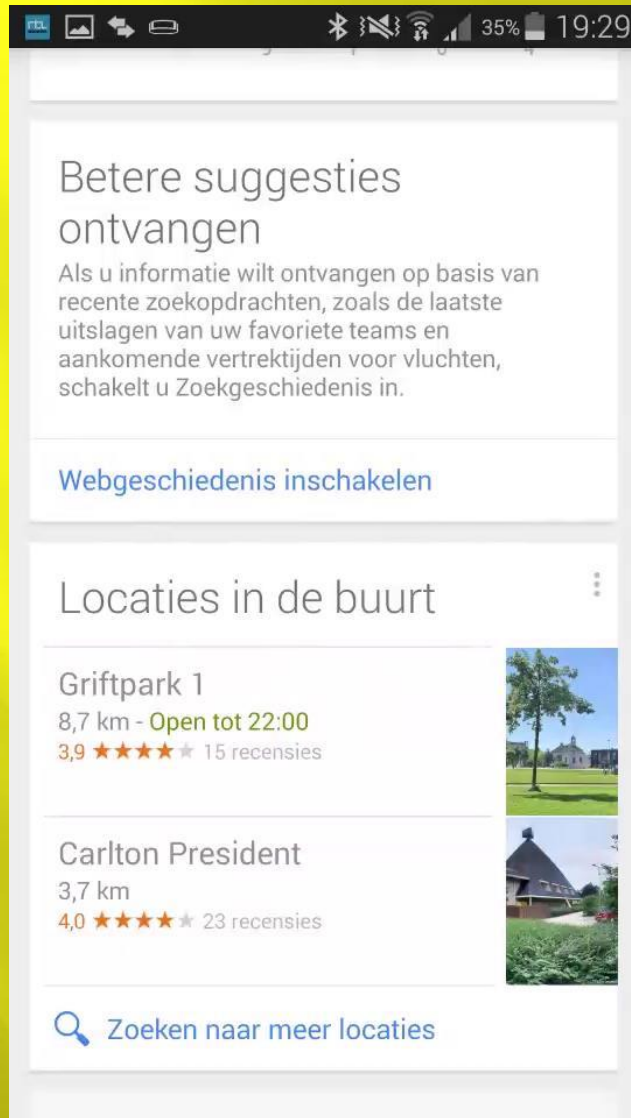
35% 19:29

Betere suggesties ontvangen

Als u informatie wilt ontvangen op basis van recente zoekopdrachten, zoals de laatste uitslagen van uw favoriete teams en aankomende vertrektijden voor vluchten, schakelt u Zoekgeschiedenis in.

Webgeschiedenis inschakelen

Locaties in de buurt

Griftpark 1
8,7 km - Open tot 22:00
3,9 ★★★★★ 15 recensies

Carlton President
3,7 km
4,0 ★★★★★ 23 recensies

Zoeken naar meer locaties